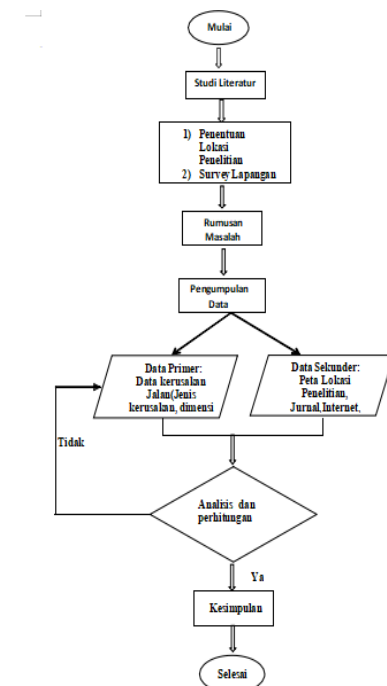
Mulai

Studi Literatur

1) Penentuan Lokasi Penelitian
2) Survey Lapangan

Rumusan Masalah

Pengumpulan Data

Data Primer: Data kerusakan Jalan(Jenis kerusakan, dimensi

Data Sekunder: Peta Lokasi Penelitian, Jurnal,Internet,

Tidak

Analisis dan perhitungan

Ya

Kesimpulan

Selesai